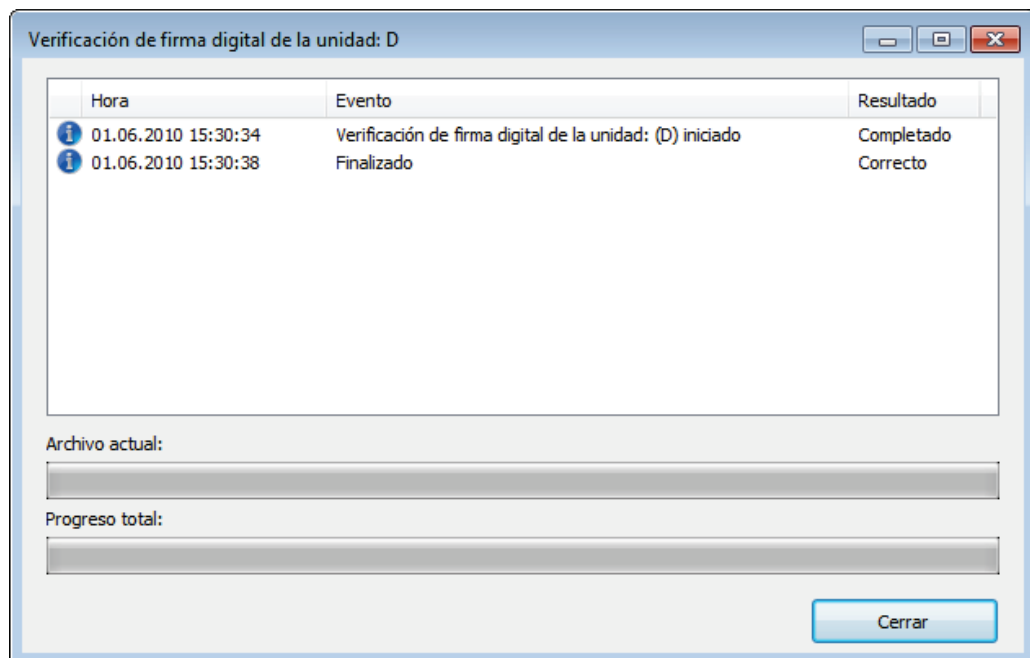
Verificación de firma digital de la unidad: D

| Hora | Evento | Resultado |
|---|---|---|
| 01.06.2010 15:30:34 | Verificación de firma digital de la unidad: (D) iniciado | Completado |
| 01.06.2010 15:30:38 | Finalizado | Correcto |

Archivo actual:

Progreso total:

Cerrar